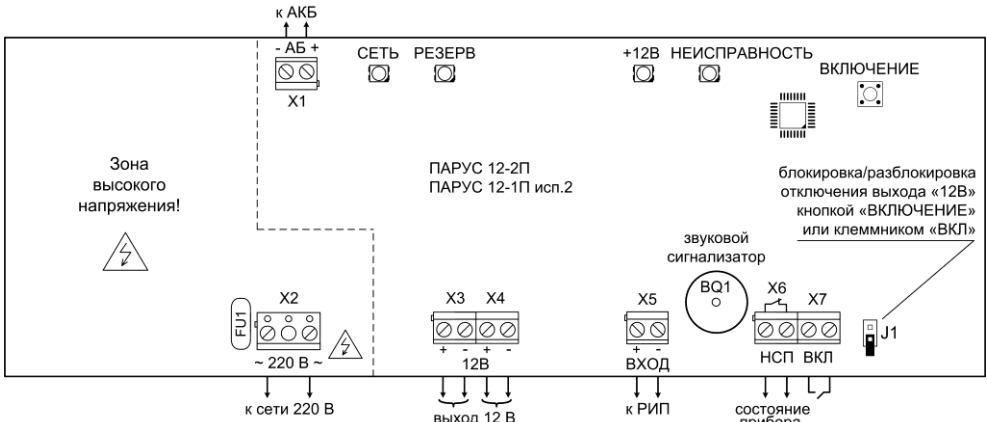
к АКБ

- АБ +

X1

СЕТЬ РЕЗЕРВ

+12В НЕИСПРАВНОСТЬ

ВКЛЮЧЕНИЕ

Зона высокого напряжения!

ПАРУС 12-2П
ПАРУС 12-1П исп.2

блокировка/разблокировка отключения выхода «12В» кнопкой «ВКЛЮЧЕНИЕ» или клеммником «ВКЛ»

звуковой сигнализатор

BQ1

FU1

X2

~ 220 В ~

X3 X4

+ - + -

12В

X5

+ -

ВХОД

X6 X7

НСП ВКЛ

J1

к сети 220 В

выход 12 В

к РИП

состояние прибора